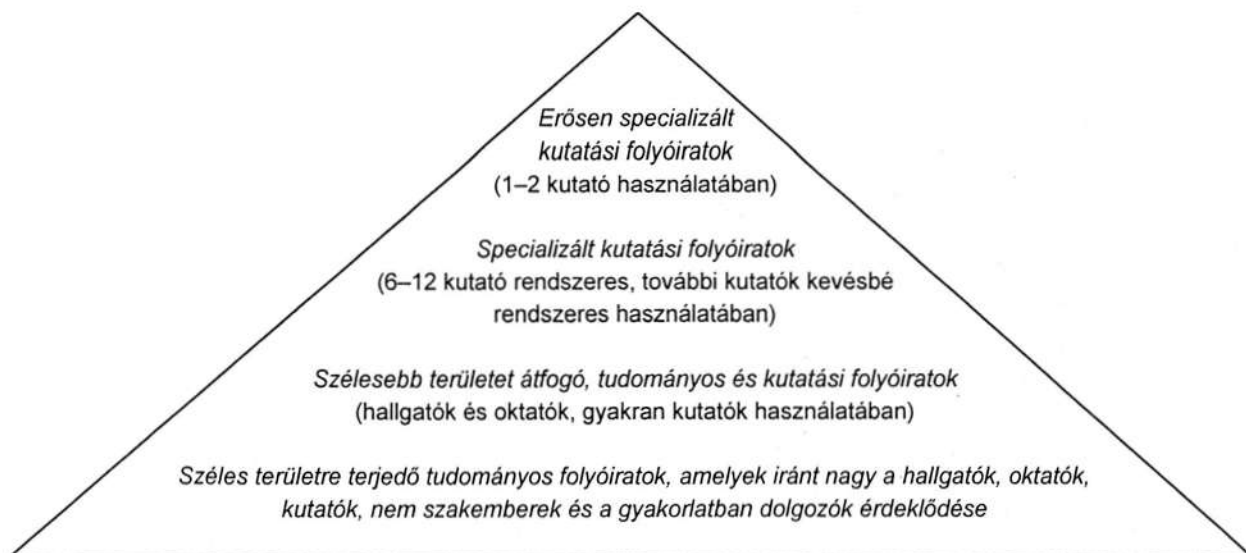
Erösen specializált kutatási folyóiratok
(1–2 kutató használatában)

Specializált kutatási folyóiratok
(6–12 kutató rendszeres, további kutatók kevésbé rendszeres használatában)

Szélesebb területet átfogó, tudományos és kutatási folyóiratok
(hallgatók és oktatók, gyakran kutatók használatában)

Széles területre terjedő tudományos folyóiratok, amelyek iránt nagy a hallgatók, oktatók, kutatók, nem szakemberek és a gyakorlatban dolgozók érdeklődése